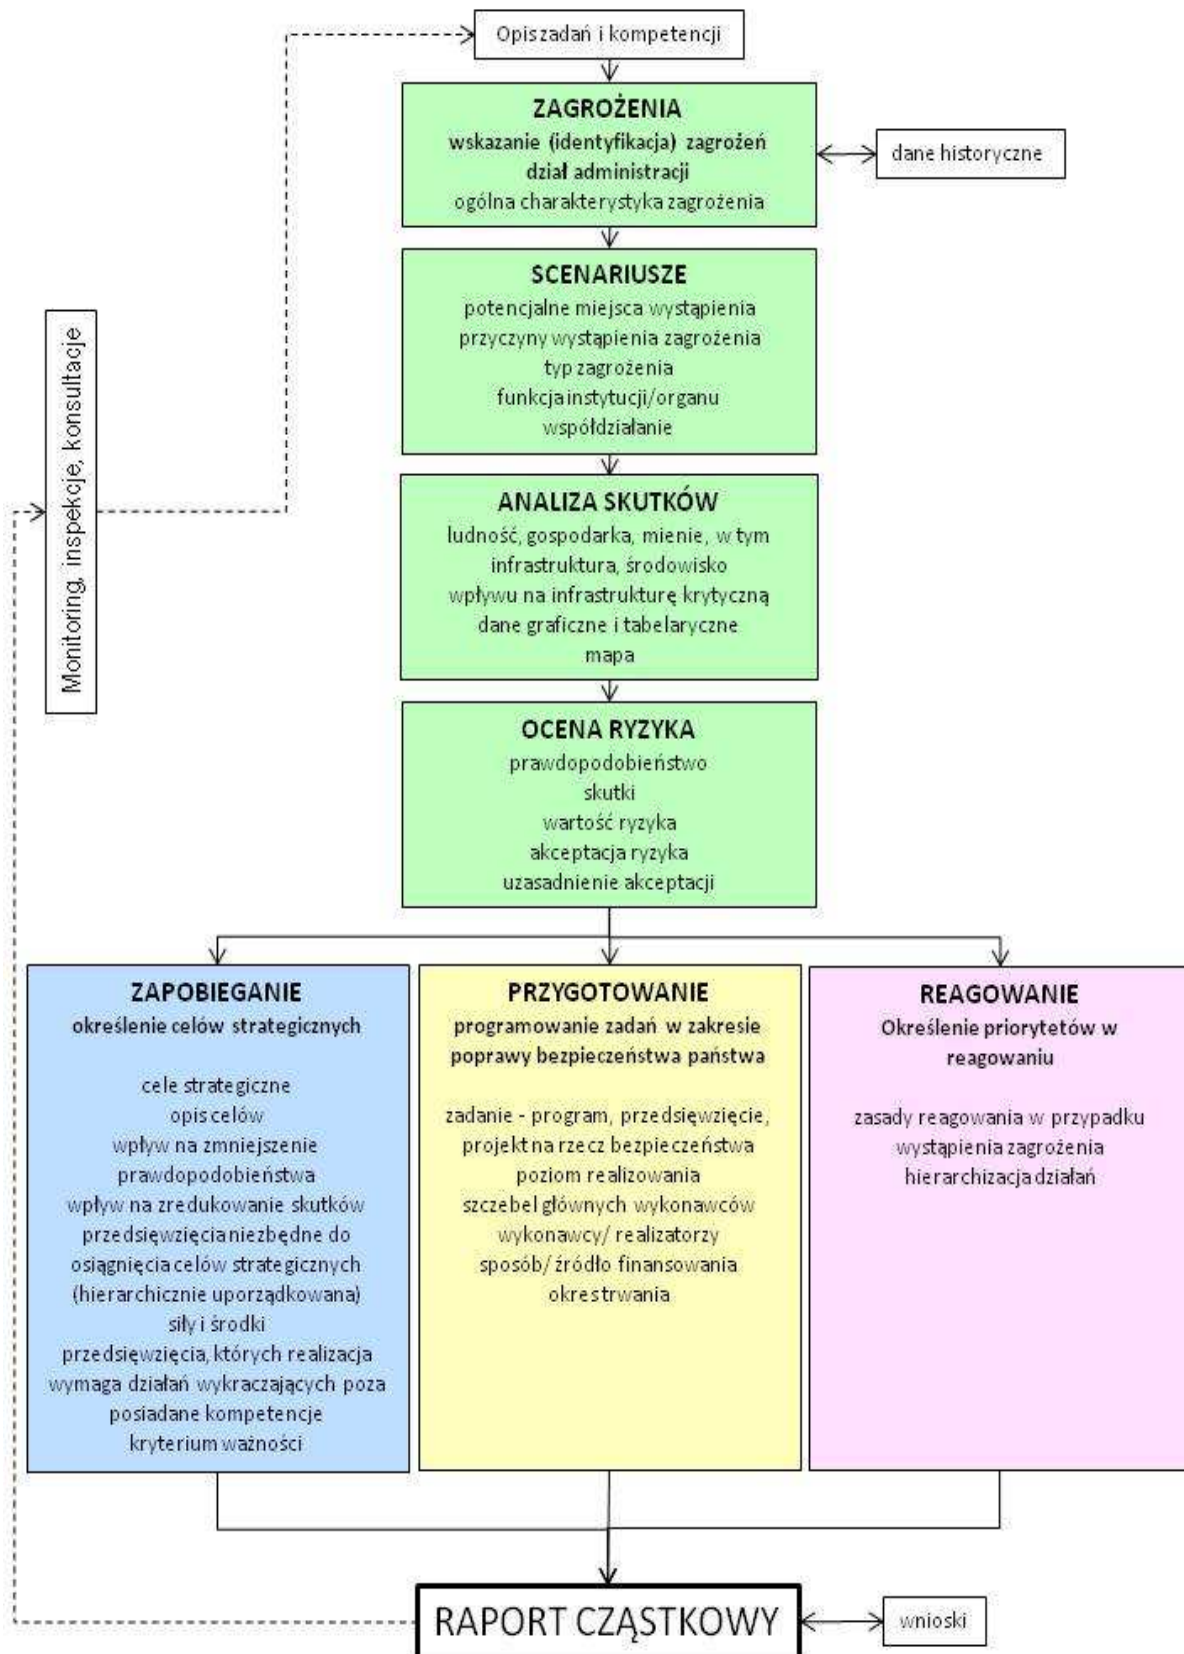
Opiszadań i kompetencji

ZAGROŻENIA
wskazanie (identyfikacja) zagrożeń
dział administracji
ogólna charakterystyka zagrożenia

dane historyczne

Monitoring, inspekcje, konsultacje

SCENARIUSZE
potencjalne miejsca wystąpienia
przyczyny wystąpienia zagrożenia
typ zagrożenia
funkcja instytucji/organu
współdziałanie

ANALIZA SKUTKÓW
ludność, gospodarka, mienie, w tym infrastruktura, środowisko
wpływu na infrastrukturę krytyczną
dane graficzne i tabelaryczne
mapa

OCENA RYZYKA
prawdopodobieństwo
skutki
wartość ryzyka
akceptacja ryzyka
uzasadnienie akceptacji

ZAPOBIEGANIE
określenie celów strategicznych

cele strategiczne
opis celów
wpływ na zmniejszenie prawdopodobieństwa
wpływ na zredukowanie skutków
przedsięwzięcia niezbędne do osiągnięcia celów strategicznych (hierarchicznie uporządkowana)
siły i środki
przedsięwzięcia, których realizacja wymaga działań wykraczających poza posiadane kompetencje
kryterium ważności

PRZYGOTOWANIE
programowanie zadań w zakresie poprawy bezpieczeństwa państwa

zadanie - program, przedsięwzięcie, projekt na rzecz bezpieczeństwa
poziom realizowania
szczebel głównych wykonawców
wykonawcy/ realizatorzy
sposób/ źródło finansowania
okres trwania

REAGOWANIE
Określenie priorytetów w reagowaniu

zasady reagowania w przypadku wystąpienia zagrożenia
hierarchizacja działań

RAPORT CZĄSTKOWY

wnioski